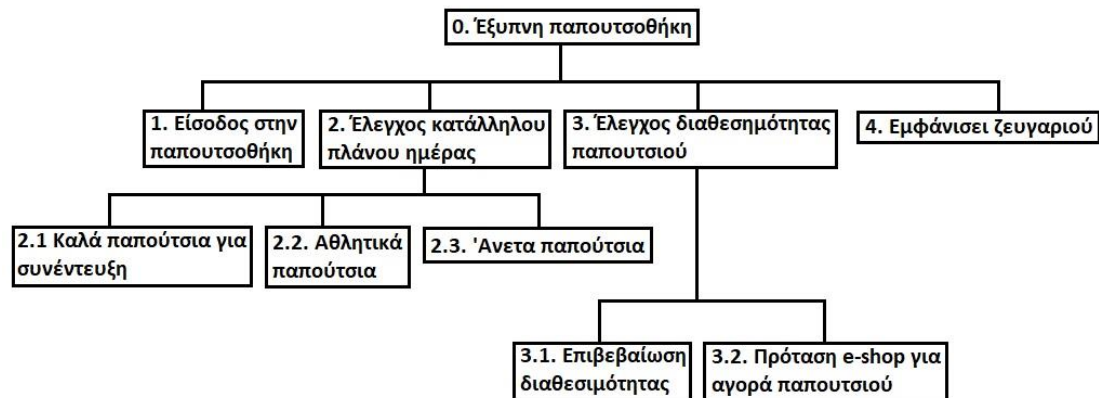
0. Έξυπνη παπουτσοθήκη

1. Είσοδος στην παπουτσοθήκη

2. Έλεγχος κατάλληλου πλάνου ημέρας

3. Έλεγχος διαθεσημότητας παπουτσιού

4. Εμφάνισει ζευγαριού

2.1 Καλά παπούτσια για συνέντευξη

2.2. Αθλητικά παπούτσια

2.3. 'Ανετα παπούτσια

3.1. Επιβεβαίωση διαθεσιμότητας

3.2. Πρόταση e-shop για αγορά παπουτσιού